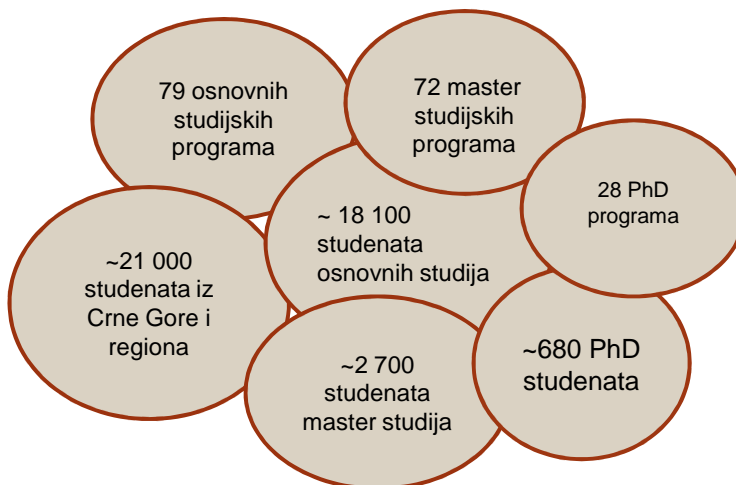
79 osnovnih studijskih programa

72 master studijskih programa

28 PhD programa

~ 18 100 studenata osnovnih studija

~21 000 studenata iz Crne Gore i regiona

~2 700 studenata master studija

~680 PhD studenata